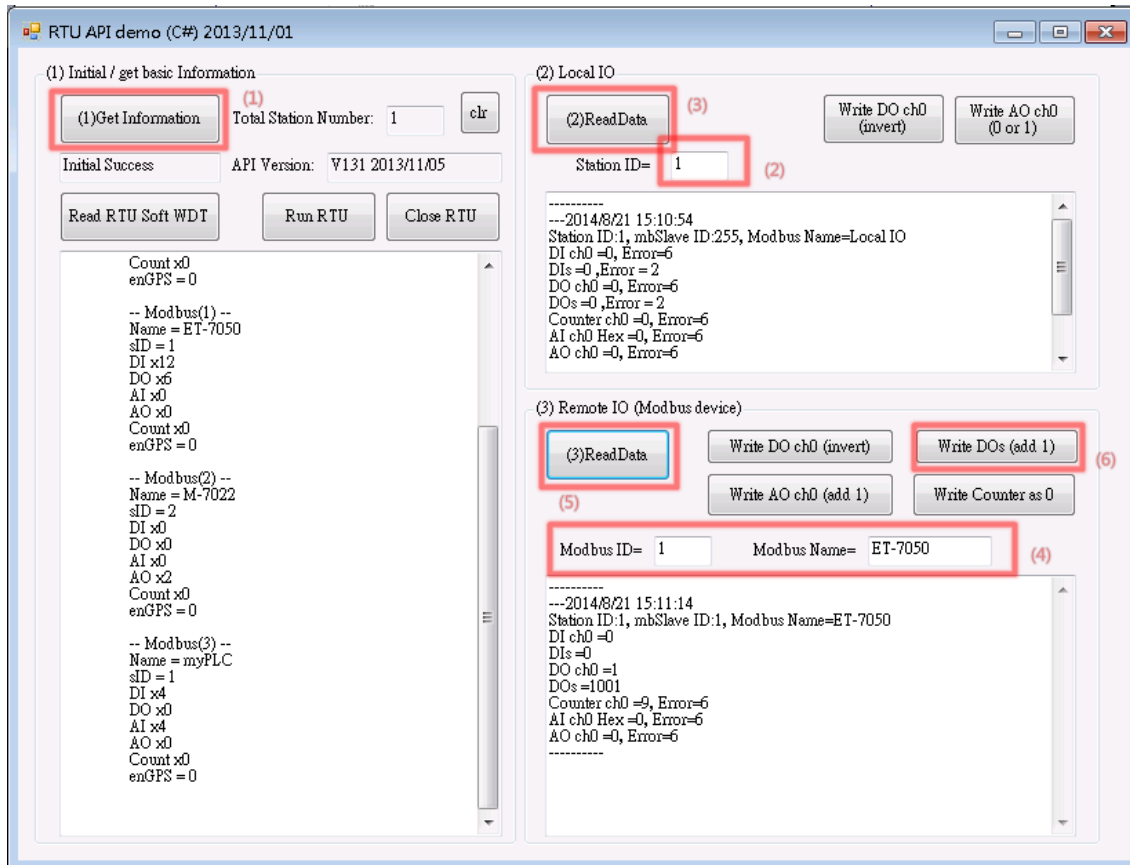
RTU API demo (C#) 2013/11/01

(1) Initial / get basic Information

(1)Get Information (1) Total Station Number: 1 clr

Initial Success API Version: V131 2013/11/05

Read RTU Soft WDT Run RTU Close RTU

Count x0
enGPS = 0

-- Modbus(1) --
Name = ET-7050
sID = 1
DI x12
DO x6
AI x0
AO x0
Count x0
enGPS = 0

-- Modbus(2) --
Name = M-7022
sID = 2
DI x0
DO x0
AI x0
AO x2
Count x0
enGPS = 0

-- Modbus(3) --
Name = myPLC
sID = 1
DI x4
DO x0
AI x4
AO x0
Count x0
enGPS = 0

(2) Local IO

(2)ReadData (3) Write DO ch0 (invert) Write AO ch0 (0 or 1)

Station ID= 1 (2)

----------
---2014/8/21 15:10:54
Station ID:1, mbSlave ID:255, Modbus Name=Local IO
DI ch0 =0, Error=6
DIs =0 ,Error = 2
DO ch0 =0, Error=6
DOs =0 ,Error = 2
Counter ch0 =0, Error=6
AI ch0 Hex =0, Error=6
AO ch0 =0, Error=6

(3) Remote IO (Modbus device)

(3)ReadData Write DO ch0 (invert) Write DOs (add 1) (6)

(5) Write AO ch0 (add 1) Write Counter as 0

Modbus ID= 1 Modbus Name= ET-7050 (4)

----------
---2014/8/21 15:11:14
Station ID:1, mbSlave ID:1, Modbus Name=ET-7050
DI ch0 =0
DIs =0
DO ch0 =1
DOs =1001
Counter ch0 =9, Error=6
AI ch0 Hex =0, Error=6
AO ch0 =0, Error=6
----------